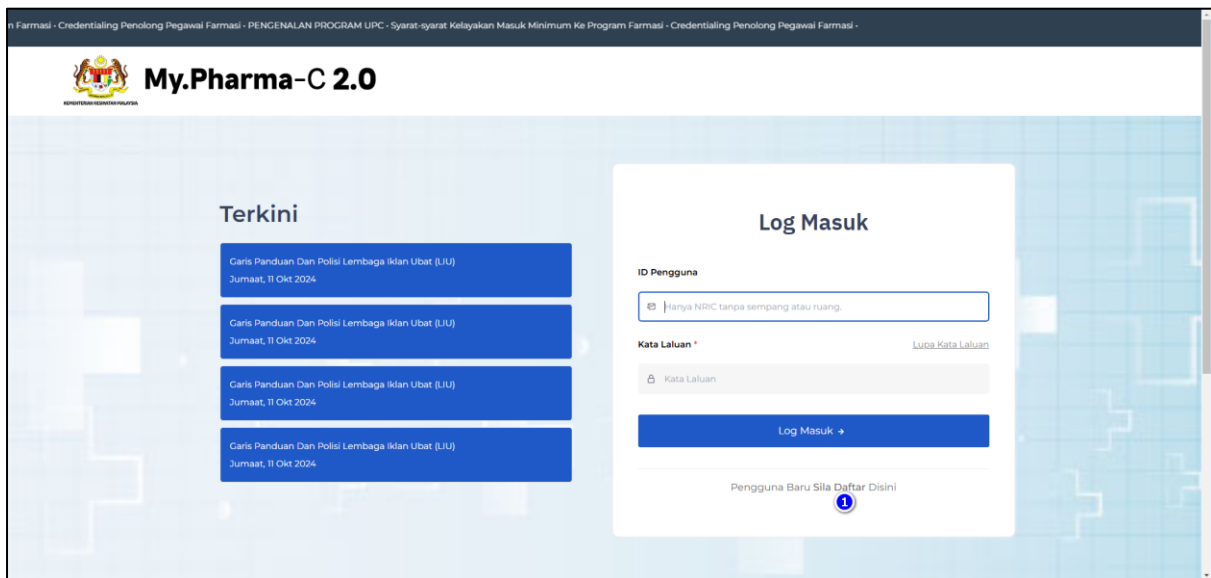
n Farmasi - Credentialing Penolong Pegawai Farmasi - PENGENALAN PROGRAM UPC - Syarat-syarat Kelayakan Masuk Minimum Ke Program Farmasi - Credentialing Penolong Pegawai Farmasi -

KEMENTERIAN KESIHATAN MALAYSIA

My.Pharma-C 2.0

Terkini

Garis Panduan Dan Polisi Lembaga Iklan Ubat (LIU)
Jumaat, 11 Okt 2024

Garis Panduan Dan Polisi Lembaga Iklan Ubat (LIU)
Jumaat, 11 Okt 2024

Garis Panduan Dan Polisi Lembaga Iklan Ubat (LIU)
Jumaat, 11 Okt 2024

Garis Panduan Dan Polisi Lembaga Iklan Ubat (LIU)
Jumaat, 11 Okt 2024

Log Masuk

ID Pengguna

Hanya NRIC tanpa sempang atau ruang.

Kata Laluan *

Lupa Kata Laluan

Kata Laluan

Log Masuk →

Pengguna Baru Sila Daftar Disini

1